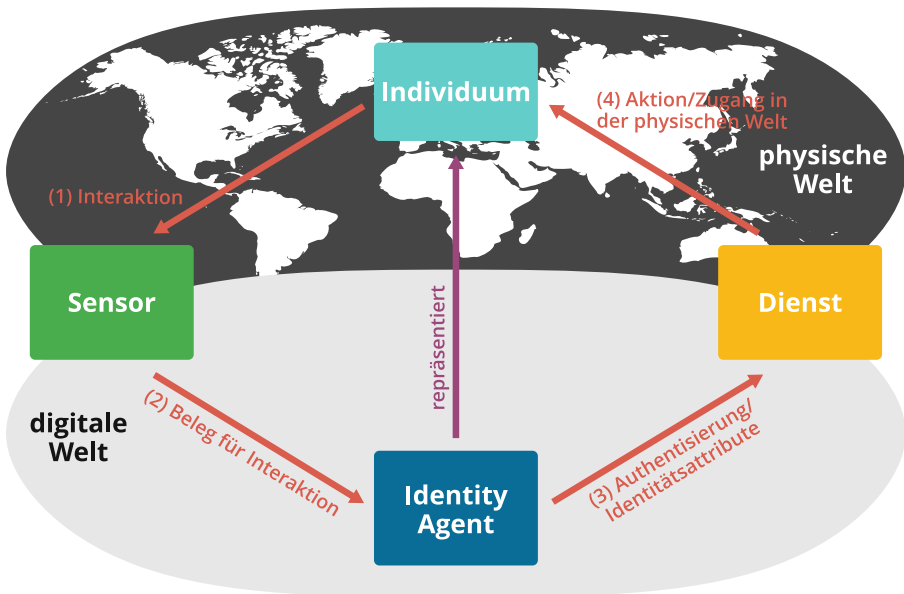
Individuum

(4) Aktion/Zugang in der physischen Welt

physische Welt

(1) Interaktion

Sensor

repräsentiert

Dienst

digitale Welt

(2) Beleg für Interaktion

Identity Agent

(3) Authentisierung/ Identitätsattribute